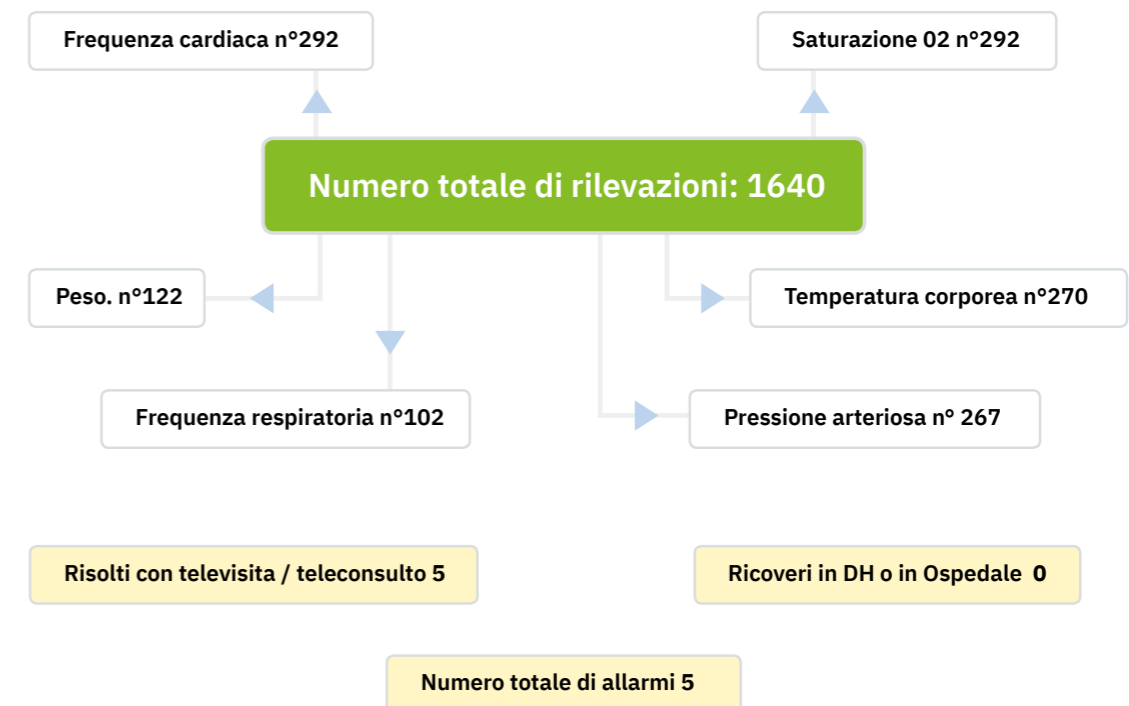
Frequenza cardiaca n°292

Saturazione 02 n°292

Numero totale di rilevazioni: 1640

Peso. n°122

Temperatura corporea n°270

Frequenza respiratoria n°102

Pressione arteriosa n° 267

Risolti con televisita / teleconsulto 5

Ricoveri in DH o in Ospedale 0

Numero totale di allarmi 5